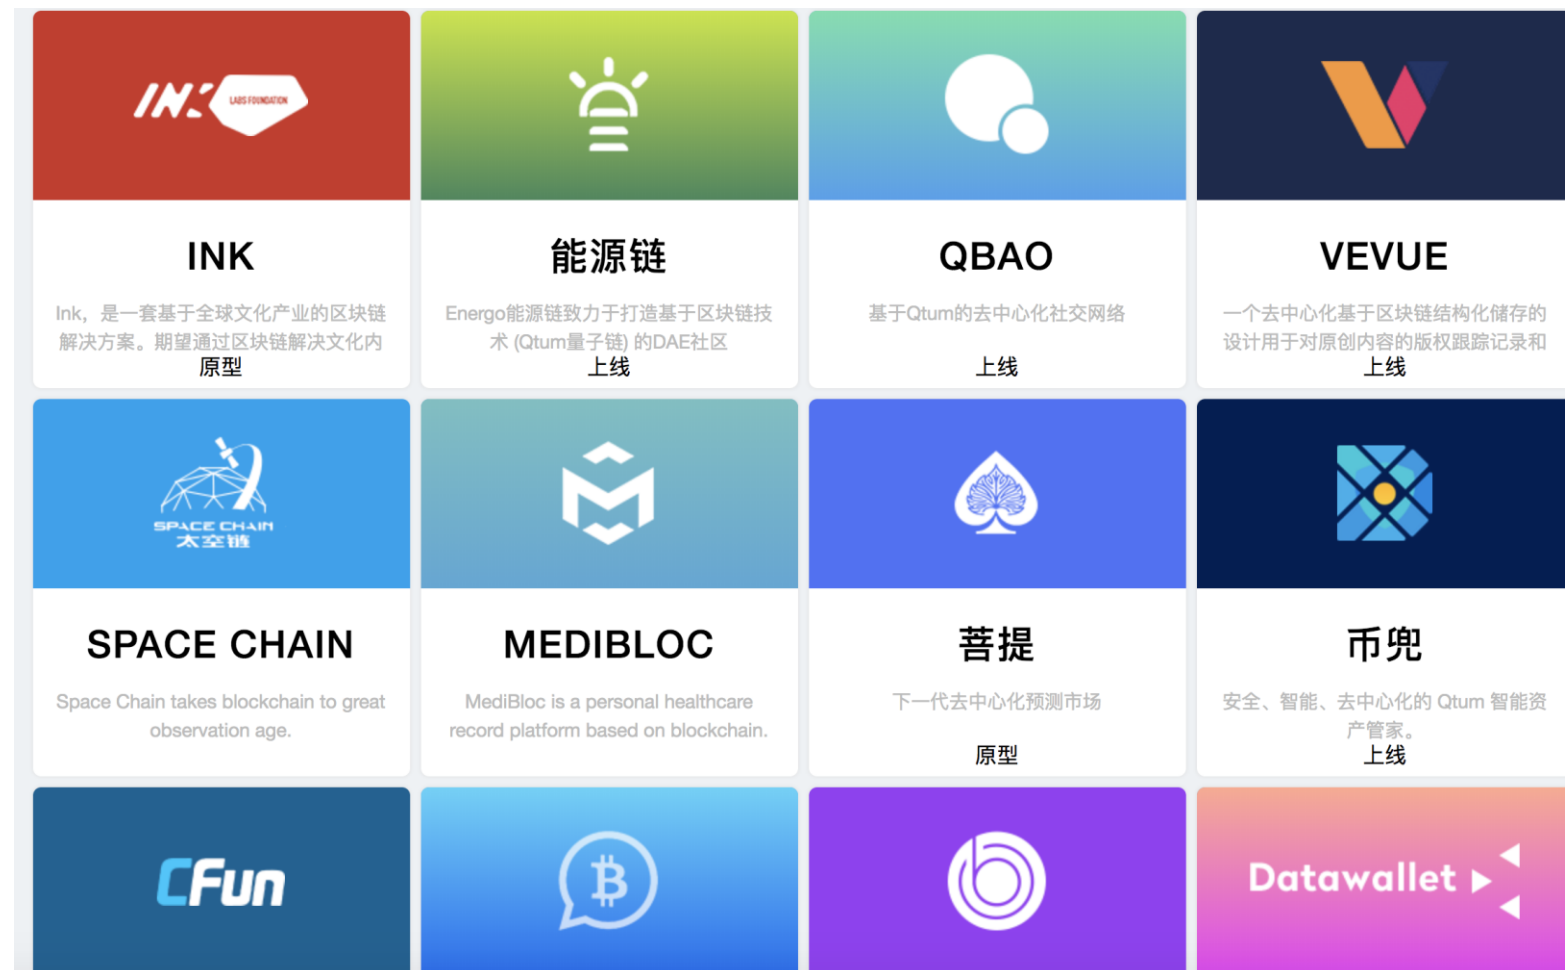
INK LABS FOUNDATION

INK

Ink，是一套基于全球文化产业的区块链解决方案。期望通过区块链解决文化内

原型

能源链

Energo能源链致力于打造基于区块链技术 (Qtum量子链) 的DAE社区

上线

QBAO

基于Qtum的去中心化社交网络

上线

VEVUE

一个去中心化基于区块链结构化储存的设计用于对原创内容的版权跟踪记录和

上线

SPACE CHAIN 太空链

SPACE CHAIN

Space Chain takes blockchain to great observation age.

MEDIBLOC

MediBloc is a personal healthcare record platform based on blockchain.

菩提

下一代去中心化预测市场

原型

币兜

安全、智能、去中心化的 Qtum 智能资产管家。

上线

CFun

Datawallet